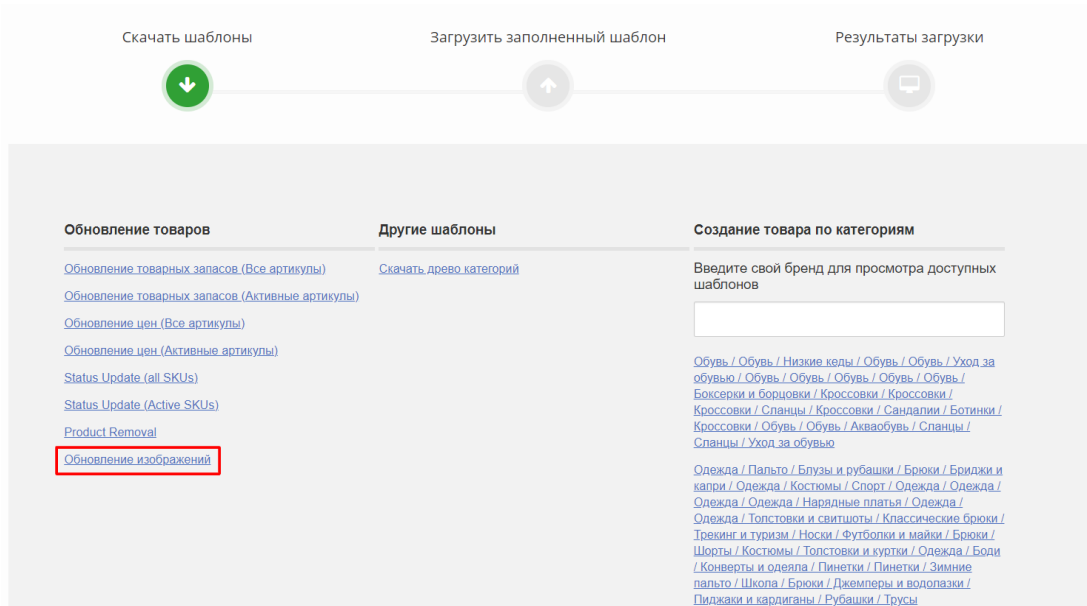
Скачать шаблоны

Загрузить заполненный шаблон

Результаты загрузки

Обновление товаров

Обновление товарных запасов (Все артикулы)

Обновление товарных запасов (Активные артикулы)

Обновление цен (Все артикулы)

Обновление цен (Активные артикулы)

Status Update (all SKUs)

Status Update (Active SKUs)

Product Removal

Обновление изображений

Другие шаблоны

Скачать древо категорий

Создание товара по категориям

Введите свой бренд для просмотра доступных шаблонов

Обувь / Обувь / Низкие кеды / Обувь / Обувь / Уход за обувью / Обувь / Обувь / Обувь / Обувь / Обувь / Боксерки и борцовки / Кроссовки / Кроссовки / Кроссовки / Сланцы / Кроссовки / Сандалии / Ботинки / Кроссовки / Обувь / Обувь / Акваобувь / Сланцы / Сланцы / Уход за обувью

Одежда / Пальто / Блузы и рубашки / Брюки / Бриджи и капри / Одежда / Костюмы / Спорт / Одежда / Одежда / Одежда / Одежда / Нарядные платья / Одежда / Одежда / Толстовки и свитшоты / Классические брюки / Трекинг и туризм / Носки / Футболки и майки / Брюки / Шорты / Костюмы / Толстовки и куртки / Одежда / Боди / Конверты и одеяла / Пинетки / Пинетки / Зимние пальто / Школа / Брюки / Джемперы и водолазки / Пиджаки и кардиганы / Рубашки / Трусы